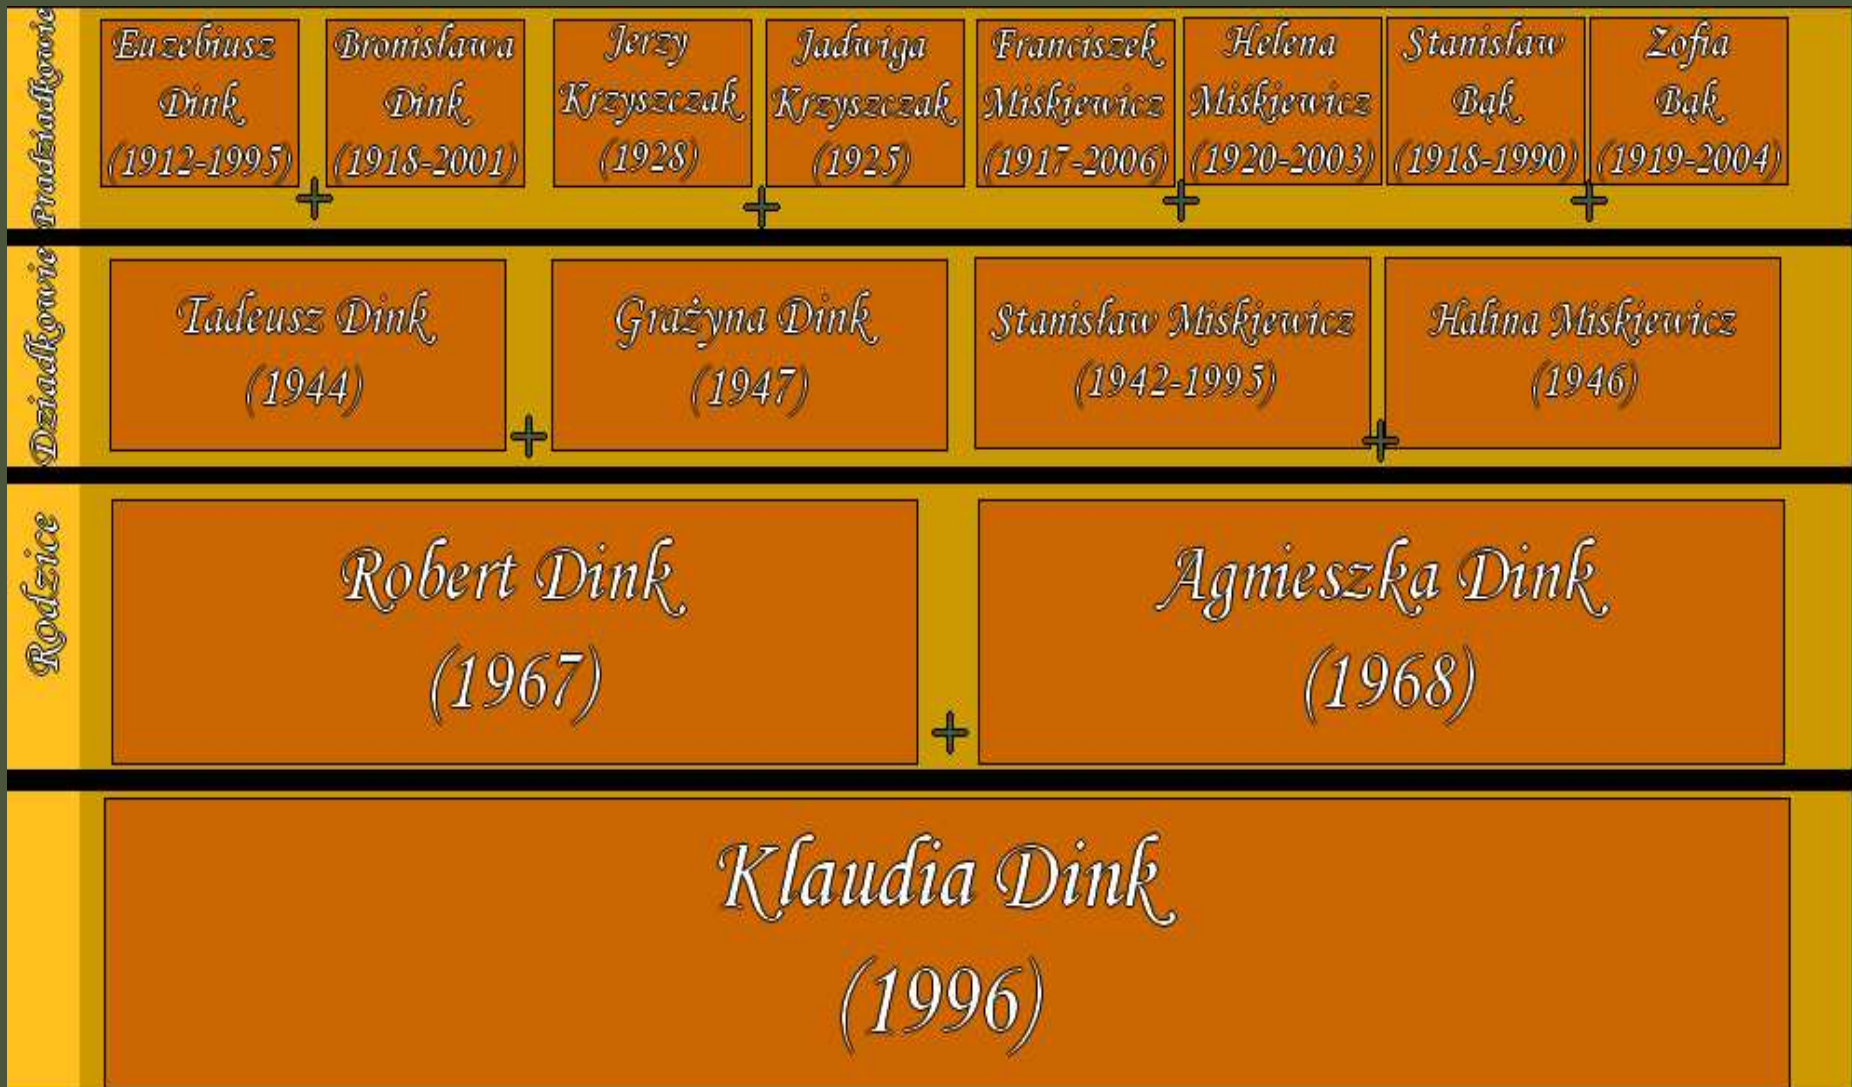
Pradziadkowie

Euzebiusz Dink (1912-1995)

Bronisława Dink (1918-2001)

Jerzy Krzyszczak (1928)

Jadwiga Krzyszczak (1925)

Franciszek Miśkiewicz (1917-2006)

Helena Miśkiewicz (1920-2003)

Stanisław Bąk (1918-1990)

Zofia Bąk (1919-2004)

Dziadkowie

Tadeusz Dink (1944)

Grażyna Dink (1947)

Stanisław Miśkiewicz (1942-1995)

Halina Miśkiewicz (1946)

Rodzice

Robert Dink (1967)

Agnieszka Dink (1968)

Klaudia Dink (1996)